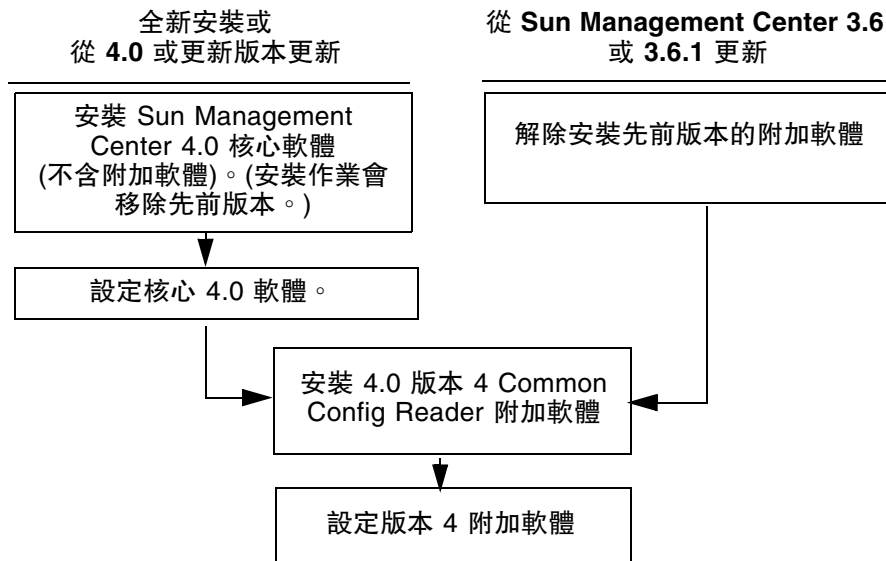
全新安裝或
從 **4.0** 或更新版本更新

從 **Sun Management Center 3.6** 或 **3.6.1** 更新

安裝 Sun Management Center 4.0 核心軟體 (不含附加軟體)。(安裝作業會移除先前版本。)

設定核心 4.0 軟體。

解除安裝先前版本的附加軟體

安裝 4.0 版本 4 Common Config Reader 附加軟體

設定版本 4 附加軟體